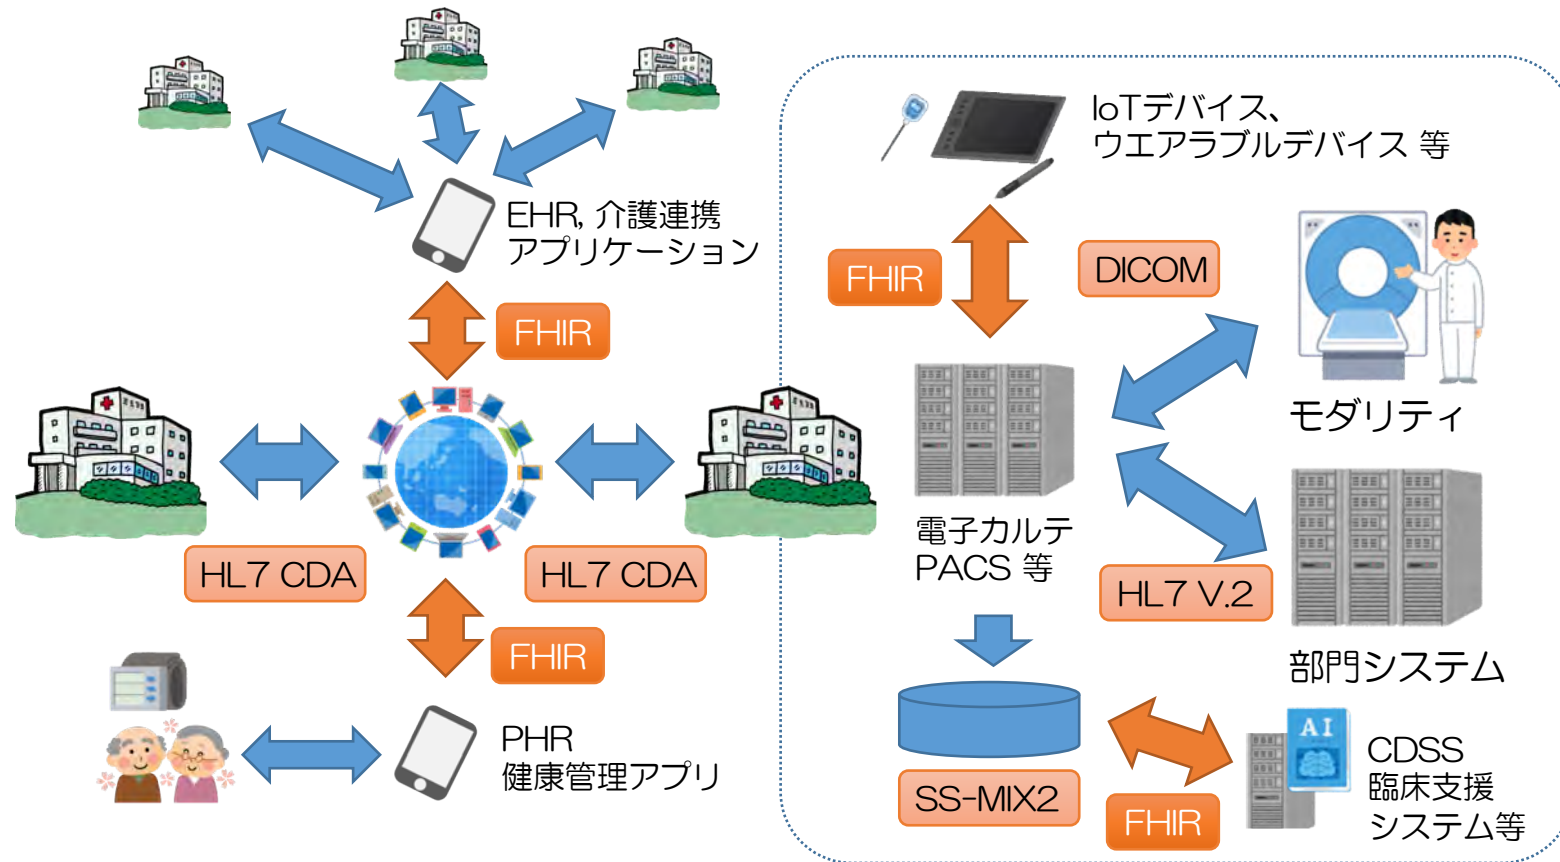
EHR, 介護連携 アプリケーション

FHIR

HL7 CDA

HL7 CDA

FHIR

PHR 健康管理アプリ

IoTデバイス、 ウエアラブルデバイス 等

FHIR

DICOM

モダリティ

電子カルテ PACS 等

HL7 V.2

部門システム

SS-MIX2

FHIR

AI

CDSS 臨床支援 システム等